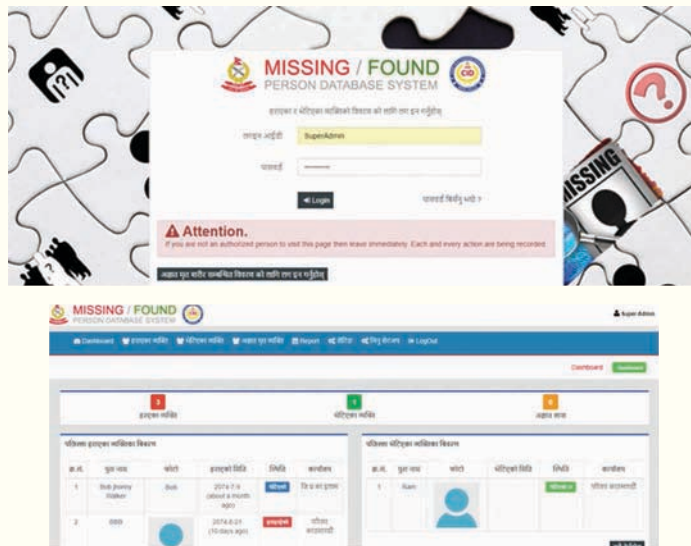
MISSING / FOUND
PERSON DATABASE SYSTEM

हराएका र भेटिएका व्यक्तिको विवरण को लागि लग इन गर्नुहोस्

लगइन आईडी SuperAdmin

पासवर्ड ••••••••

Login

पासवर्ड बिर्सनु भयो ?

Attention.
If you are not an authorized person to visit this page then leave immediately. Each and every action are being recorded.

अज्ञात मृत शरीर सम्बन्धित विवरण को लागि लग इन गर्नुहोस्

MISSING / FOUND
PERSON DATABASE SYSTEM

Super Admin

Dashboard हराएका व्यक्ति भेटिएका व्यक्ति अज्ञात मृत व्यक्ति Report सेटिङ्ग सिस्टम सेटिङ्ग LogOut

Dashboard Dashboard

3
हराएका व्यक्ति

1
भेटिएका व्यक्ति

0
अज्ञात लाश

पछिल्ला हराएका व्यक्तिका विवरण

| क्र.सं. | पुरा नाम | फोटो | हराएको मिति | स्थिति | कार्यालय |
|---|---|---|---|---|---|
| 1 | Bob jhonny Walker | Bob | 2074-7-9 (about a month ago) | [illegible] | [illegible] |
| 2 | BBB | | 2074-8-21 (10 days ago) | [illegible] | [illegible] |

पछिल्ला भेटिएका व्यक्तिका विवरण

| क्र.सं. | पुरा नाम | फोटो | भेटिएको मिति | स्थिति | कार्यालय |
|---|---|---|---|---|---|
| 1 | Ram | | | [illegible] | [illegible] |